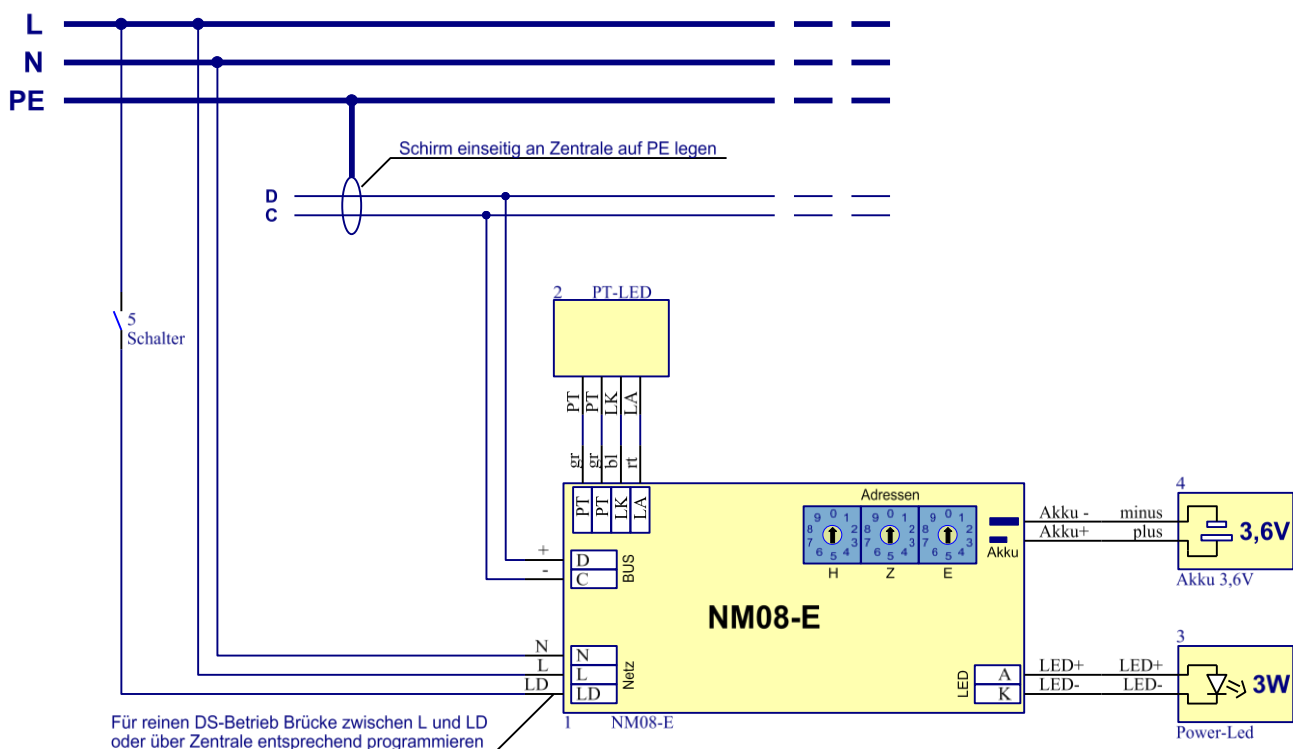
L
N
PE

Schirm einseitig an Zentrale auf PE legen

D
C

5
Schalter

2 PT-LED

PT PT LK LA
gr gr bl rt

PT PT LK LA

Adressen
9 0 1 8 2 7 3 6 5 4
9 0 1 8 2 7 3 6 5 4
9 0 1 8 2 7 3 6 5 4
H Z E

Akku

Akku - minus
Akku+ plus

4
3,6V
Akku 3,6V

+ D
- C
BUS

NM08-E

N N
L L
LD LD
Netz

LED
A LED+ LED+
K LED- LED-

3
3W
Power-Led

1 NM08-E

Für reinen DS-Betrieb Brücke zwischen L und LD oder über Zentrale entsprechend programmieren